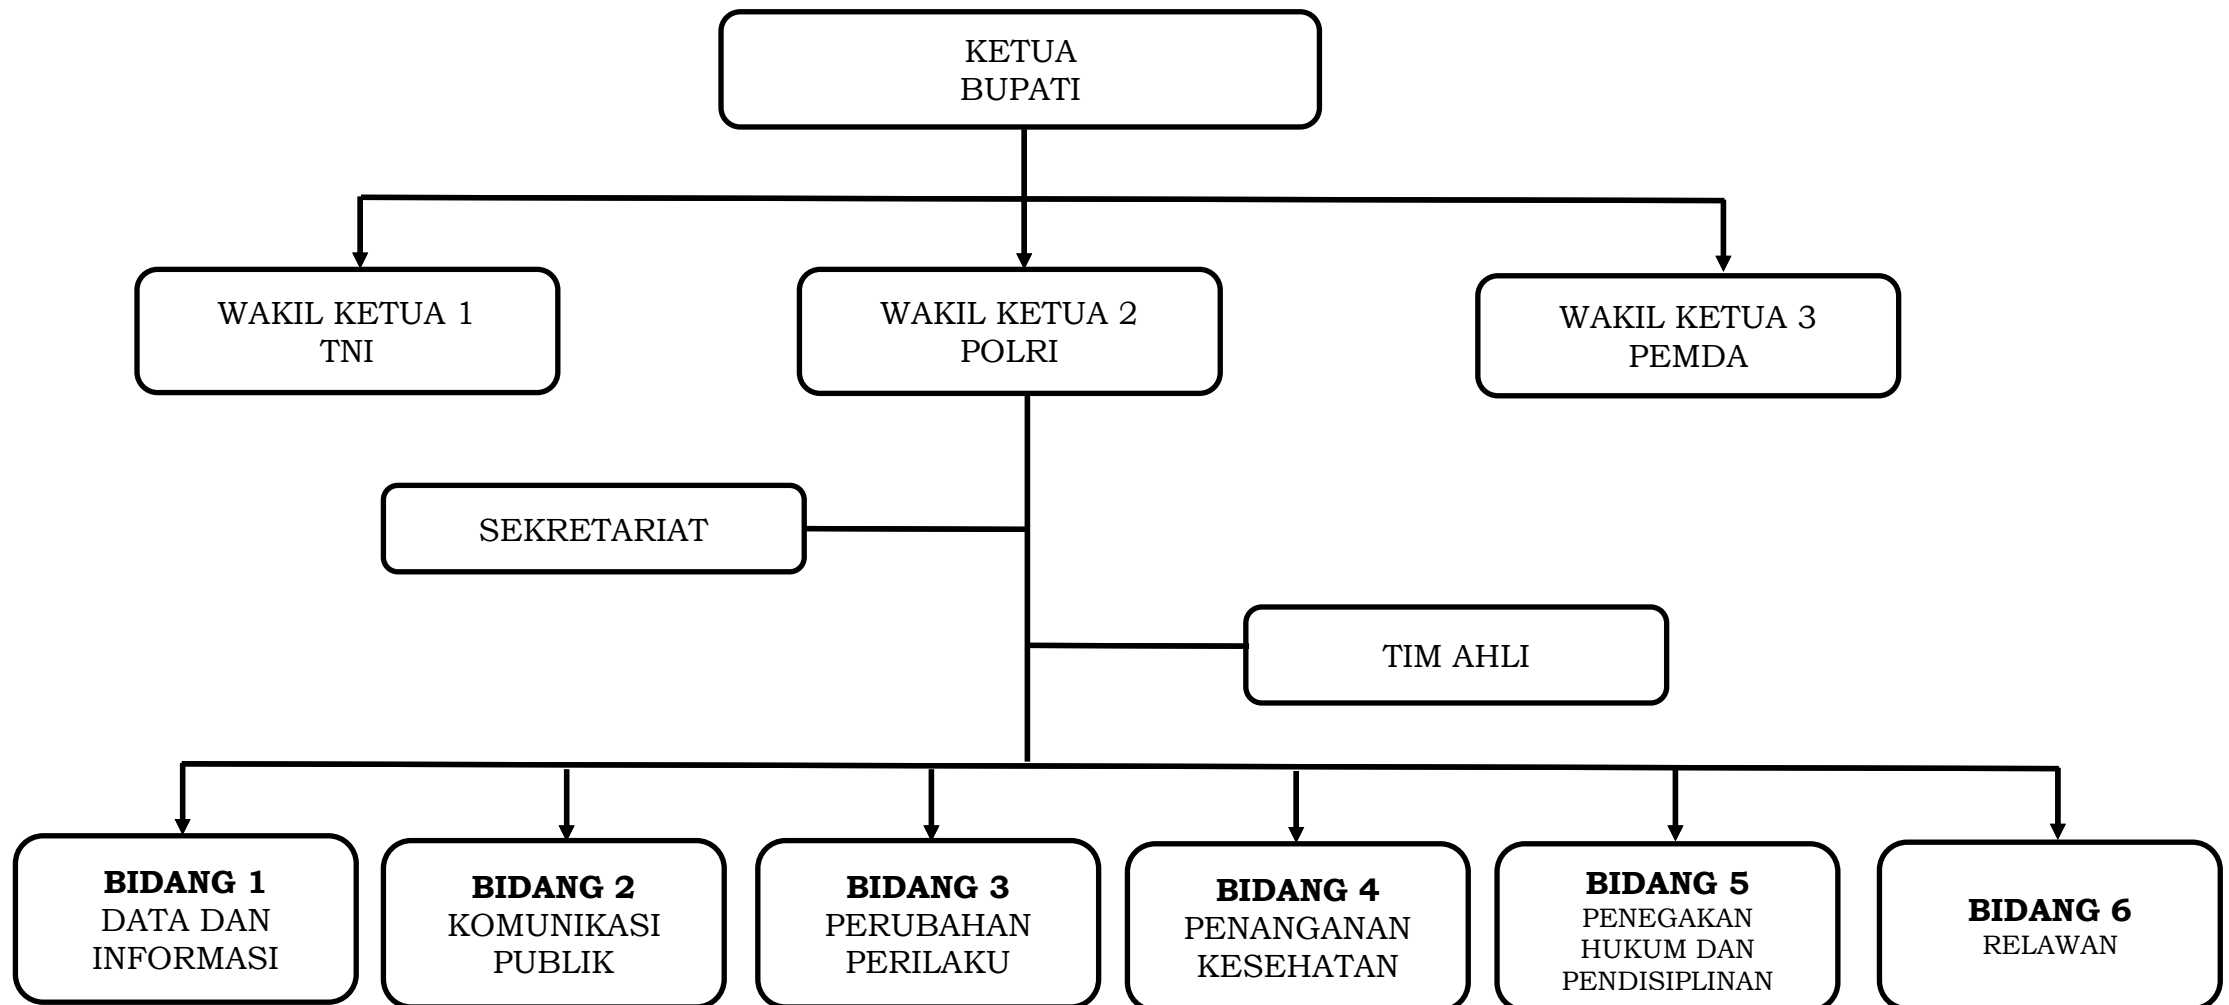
KETUA
BUPATI

WAKIL KETUA 1
TNI

WAKIL KETUA 2
POLRI

WAKIL KETUA 3
PEMDA

SEKRETARIAT

TIM AHLI

**BIDANG 1**
DATA DAN INFORMASI

**BIDANG 2**
KOMUNIKASI PUBLIK

**BIDANG 3**
PERUBAHAN PERILAKU

**BIDANG 4**
PENANGANAN KESEHATAN

**BIDANG 5**
PENEGAKAN HUKUM DAN PENDISIPLINAN

**BIDANG 6**
RELAWAN